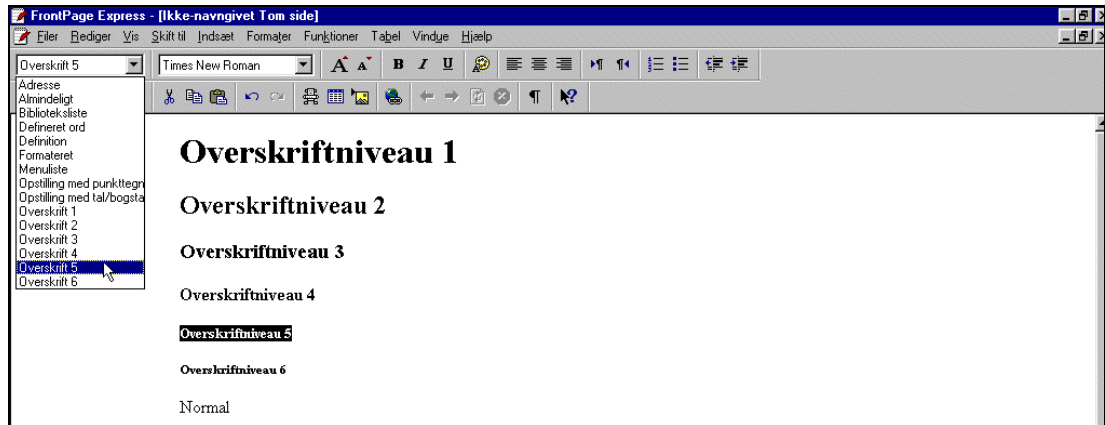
FrontPage Express - [Ikke-navngivet Tom side]

Filer Rediger Vis Skift til Indsæt Formater Funktioner Tabel Vindue Hjælp

Overskrift 5

Times New Roman

Adresse
Almindeligt
Biblioteksliste
Defineret ord
Definition
Formateret
Menuliste
Opstilling med punkttegn
Opstilling med tal/bogsta
Overskrift 1
Overskrift 2
Overskrift 3
Overskrift 4
Overskrift 5
Overskrift 6

Overskriftniveau 1

Overskriftniveau 2

Overskriftniveau 3

Overskriftniveau 4

Overskriftniveau 5

Overskriftniveau 6

Normal